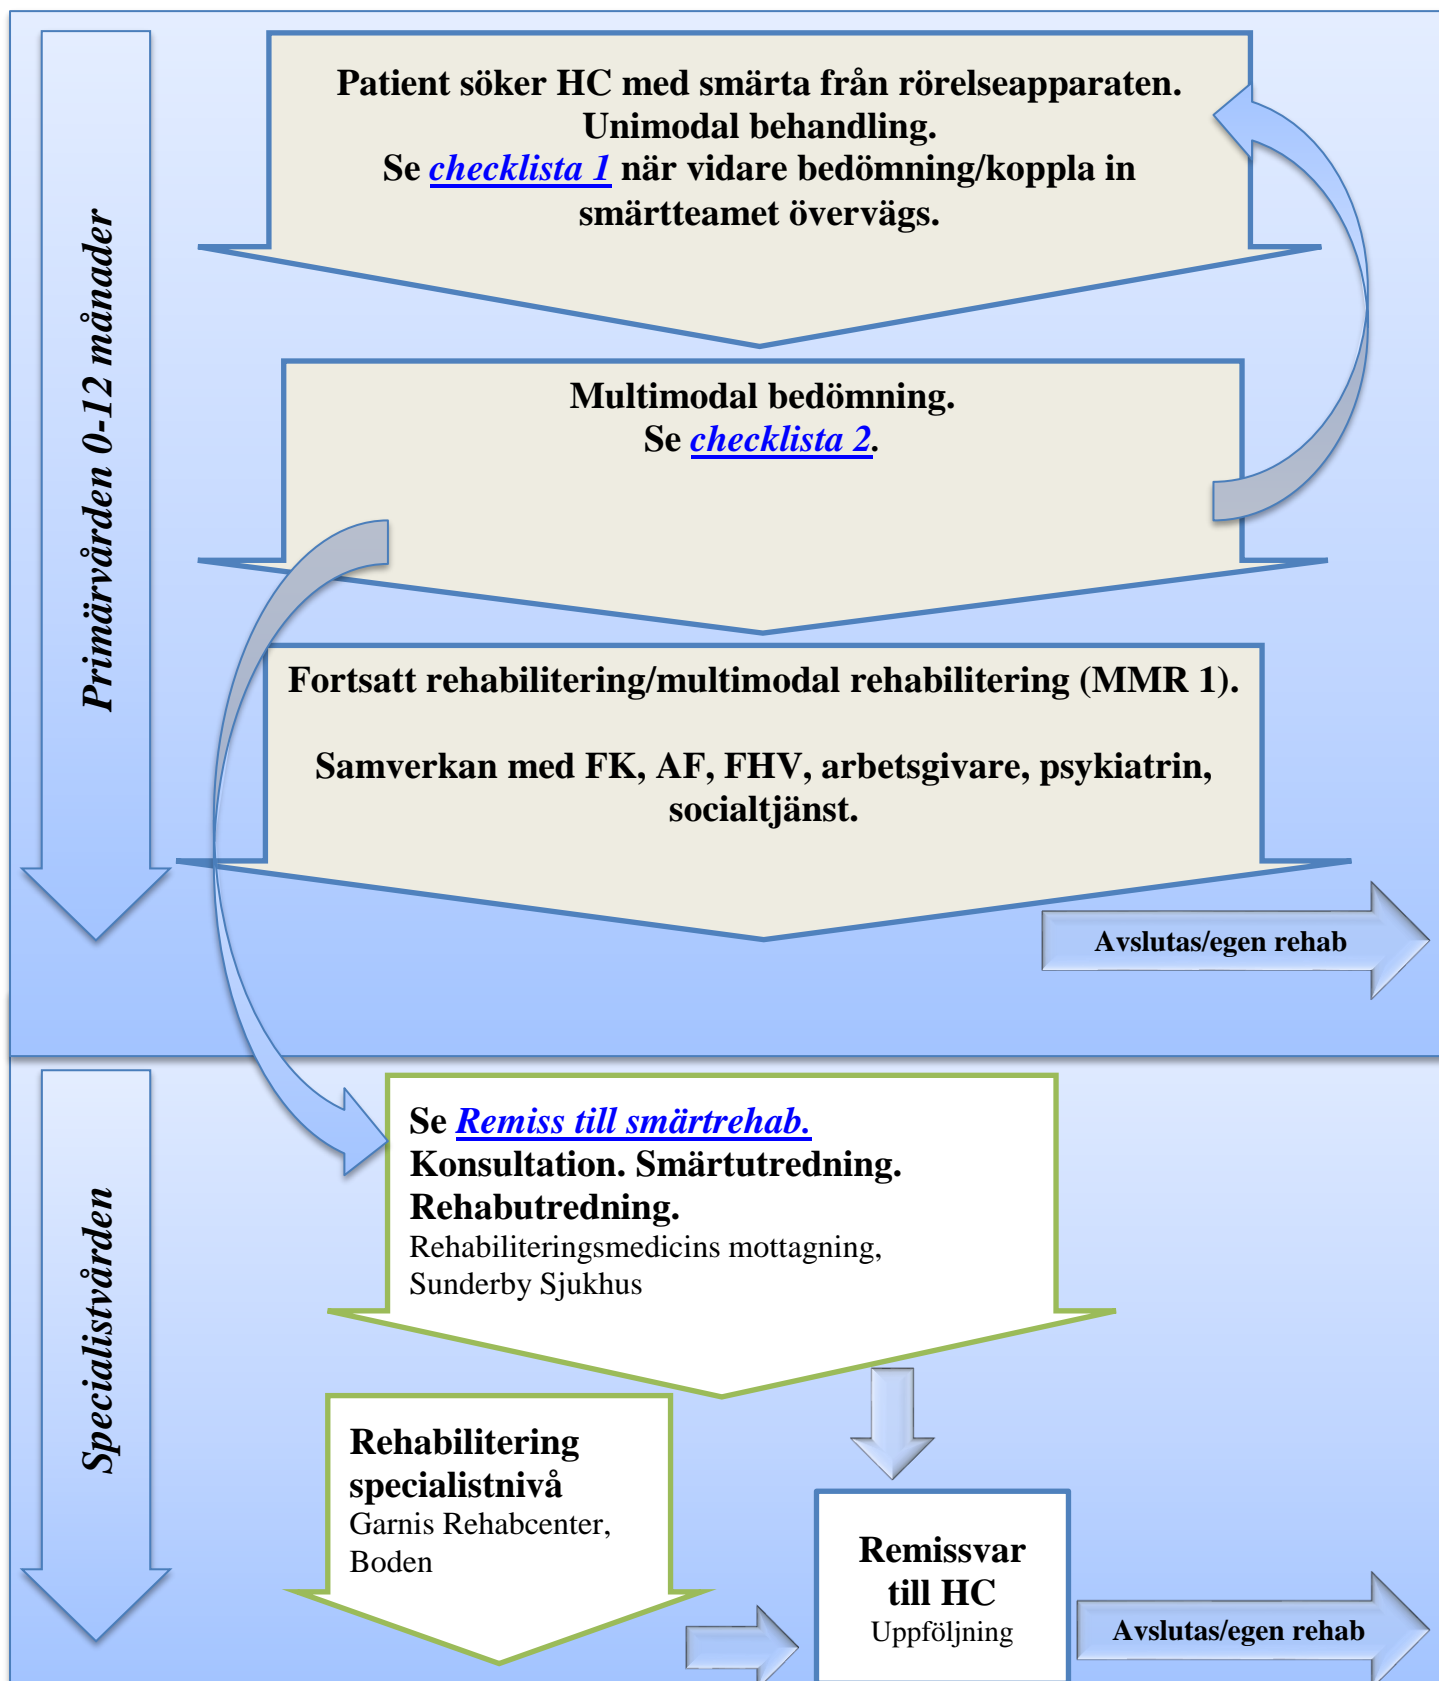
Primärvården 0-12 månader

Patient söker HC med smärta från rörelseapparaten. Unimodal behandling. Se checklista 1 när vidare bedömning/koppla in smärtteamet övervägs.

Multimodal bedömning. Se checklista 2.

Fortsatt rehabilitering/multimodal rehabilitering (MMR 1).

Samverkan med FK, AF, FHV, arbetsgivare, psykiatrin, socialtjänst.

Avslutas/egen rehab

Specialistvården

Se Remiss till smärtrehab.
Konsultation. Smärtutredning.
Rehabutredning.
Rehabiliteringsmedicins mottagning, Sunderby Sjukhus

Rehabilitering specialistnivå
Garnis Rehabcenter, Boden

Remissvar till HC
Uppföljning

Avslutas/egen rehab